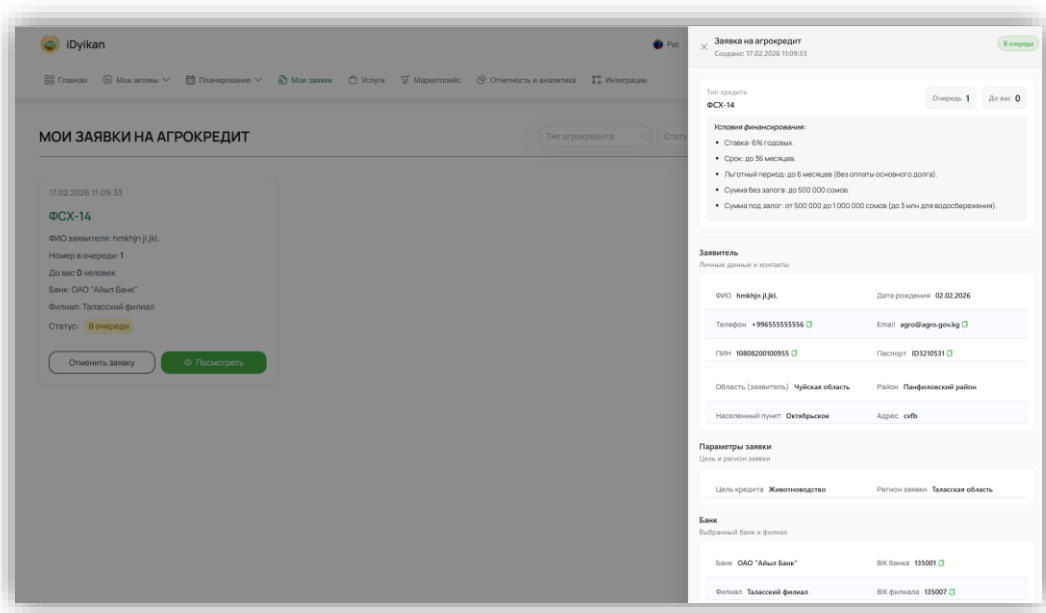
iDyikan

Рус

Главная Мои активы Планирование Мои заявки Услуги Маркетплейс Отчетность и аналитика Интеграции

МОИ ЗАЯВКИ НА АГРОКРЕДИТ

Тип агрокредита Стату

17.02.2026 11:09:33

ФСХ-14

ФИО заявителя: hmkhjn jl.jkl.
Номер в очереди: 1
До вас 0 человек
Банк: ОАО "Айыл Банк"
Филиал: Таласский филиал
Статус: В очереди

Отменить заявку
Посмотреть

Заявка на агрокредит
Создано: 17.02.2026 11:09:33

В очереди

Тип кредита
ФСХ-14

Очередь 1
До вас 0

Условия финансирования:
• Ставка: 6% годовых.
• Срок: до 36 месяцев.
• Льготный период: до 6 месяцев (без оплаты основного долга).
• Сумма без залога: до 500 000 сомов.
• Сумма под залог: от 500 000 до 1 000 000 сомов (до 3 млн для водосбережения).

Заявитель
Личные данные и контакты

ФИО hmkhjn jl.jkl.
Дата рождения 02.02.2026
Телефон +996555555556
Email agro@agro.gov.kg
ПИН 10808200100955
Паспорт ID3210531
Область (заявитель) Чуйская область
Район Панфиловский район
Населенный пункт Октябрьское
Адрес cxfb

Параметры заявки
Цель и регион заявки

Цель кредита Животноводство
Регион заявки Таласская область

Банк
Выбранный банк и филиал

Банк ОАО "Айыл Банк"
ВК банка 135001
Филиал Таласский филиал
ВК филиала 135007